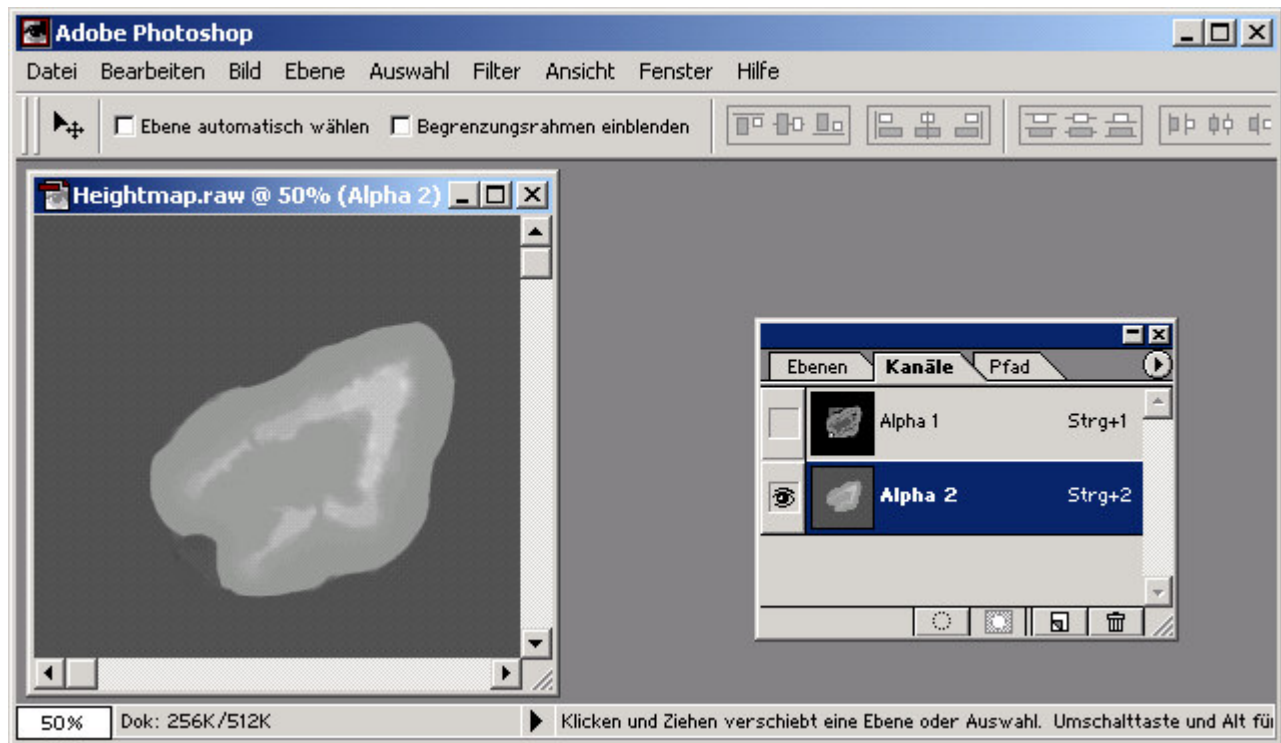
Adobe Photoshop

Datei Bearbeiten Bild Ebene Auswahl Filter Ansicht Fenster Hilfe

Ebene automatisch wählen Begrenzungsrahmen einblenden

Heightmap.raw @ 50% (Alpha 2)

Ebenen Kanäle Pfad

Alpha 1 Strg+1

Alpha 2 Strg+2

50% Dok: 256K/512K

Klicken und Ziehen verschiebt eine Ebene oder Auswahl. Umschalttaste und Alt fü